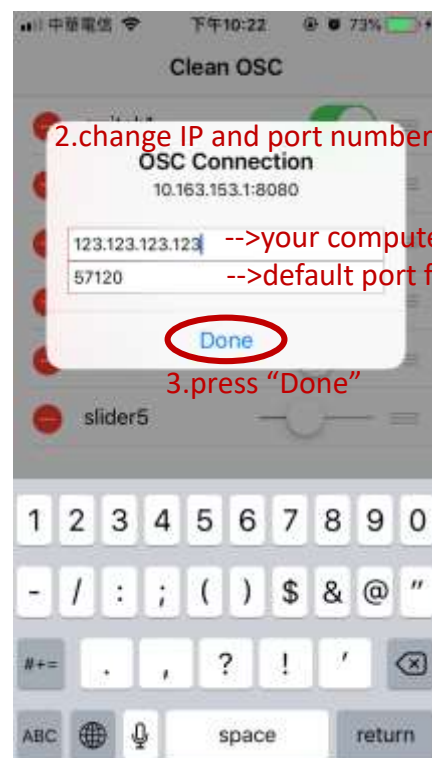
中華電信 下午10:22 73%

Clean OSC

2.change IP and port number

OSC Connection

10.163.153.1:8080

123.123.123.123 -->your compute

57120 -->default port f

Done

3.press “Done”

slider5

1 2 3 4 5 6 7 8 9 0

- / : ; ( ) $ & @ "

#+= . , ? ! '

ABC space return